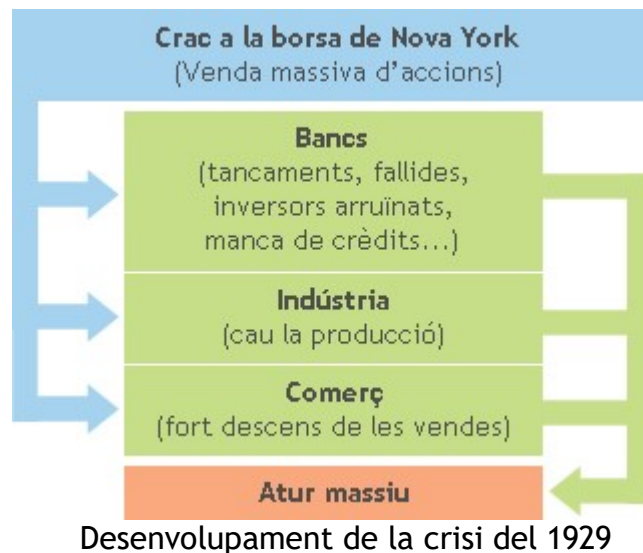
Crac a la borsa de Nova York
(Venda massiva d'accions)

Bancs
(tancaments, fallides, inversors arruïnats, manca de crèdits...)

Indústria
(cau la producció)

Comerç
(fort descens de les vendes)

Atur massiu

Desenvolupament de la crisi del 1929